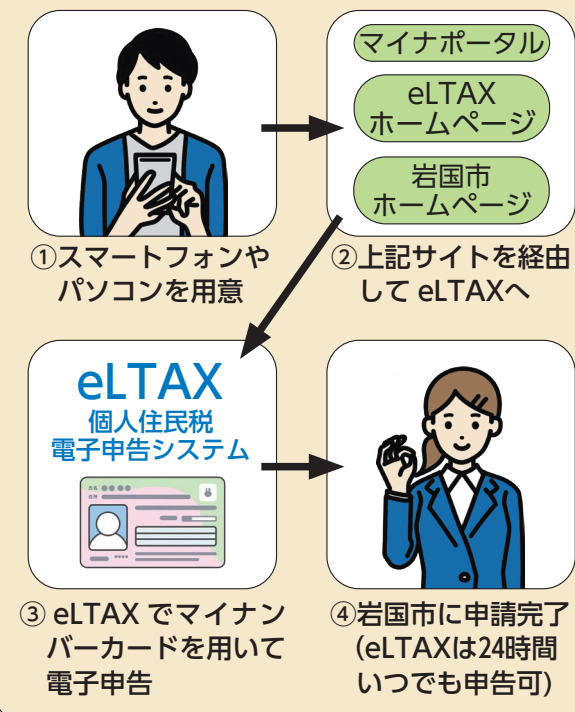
①スマートフォンやパソコンを用意

マイナポータル

eLTAX ホームページ

岩国市 ホームページ

②上記サイトを経由して eLTAXへ

eLTAX
個人住民税
電子申告システム

③ eLTAX でマイナンバーカードを用いて電子申告

④岩国市に申請完了 (eLTAXは24時間いつでも申告可)